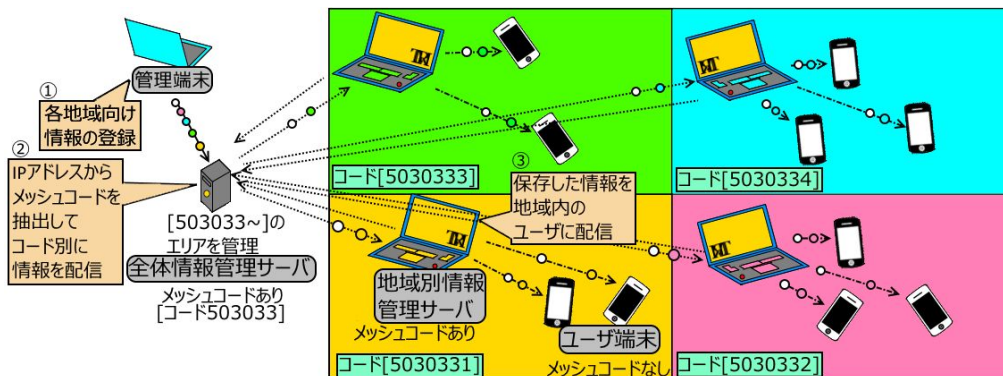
管理端末

①
各地域向け
情報の登録

②
IPアドレスから
メッシュコードを
抽出して
コード別に
情報を配信

[503033~]の
エリアを管理
全体情報管理サーバ
メッシュコードあり
[コード503033]

TM

コード[5030333]

TM

コード[5030334]

③
保存した情報を
地域内の
ユーザに配信

TM

地域別情報
管理サーバ
メッシュコードあり

ユーザ端末
メッシュコードなし

コード[5030331]

TM

コード[5030332]